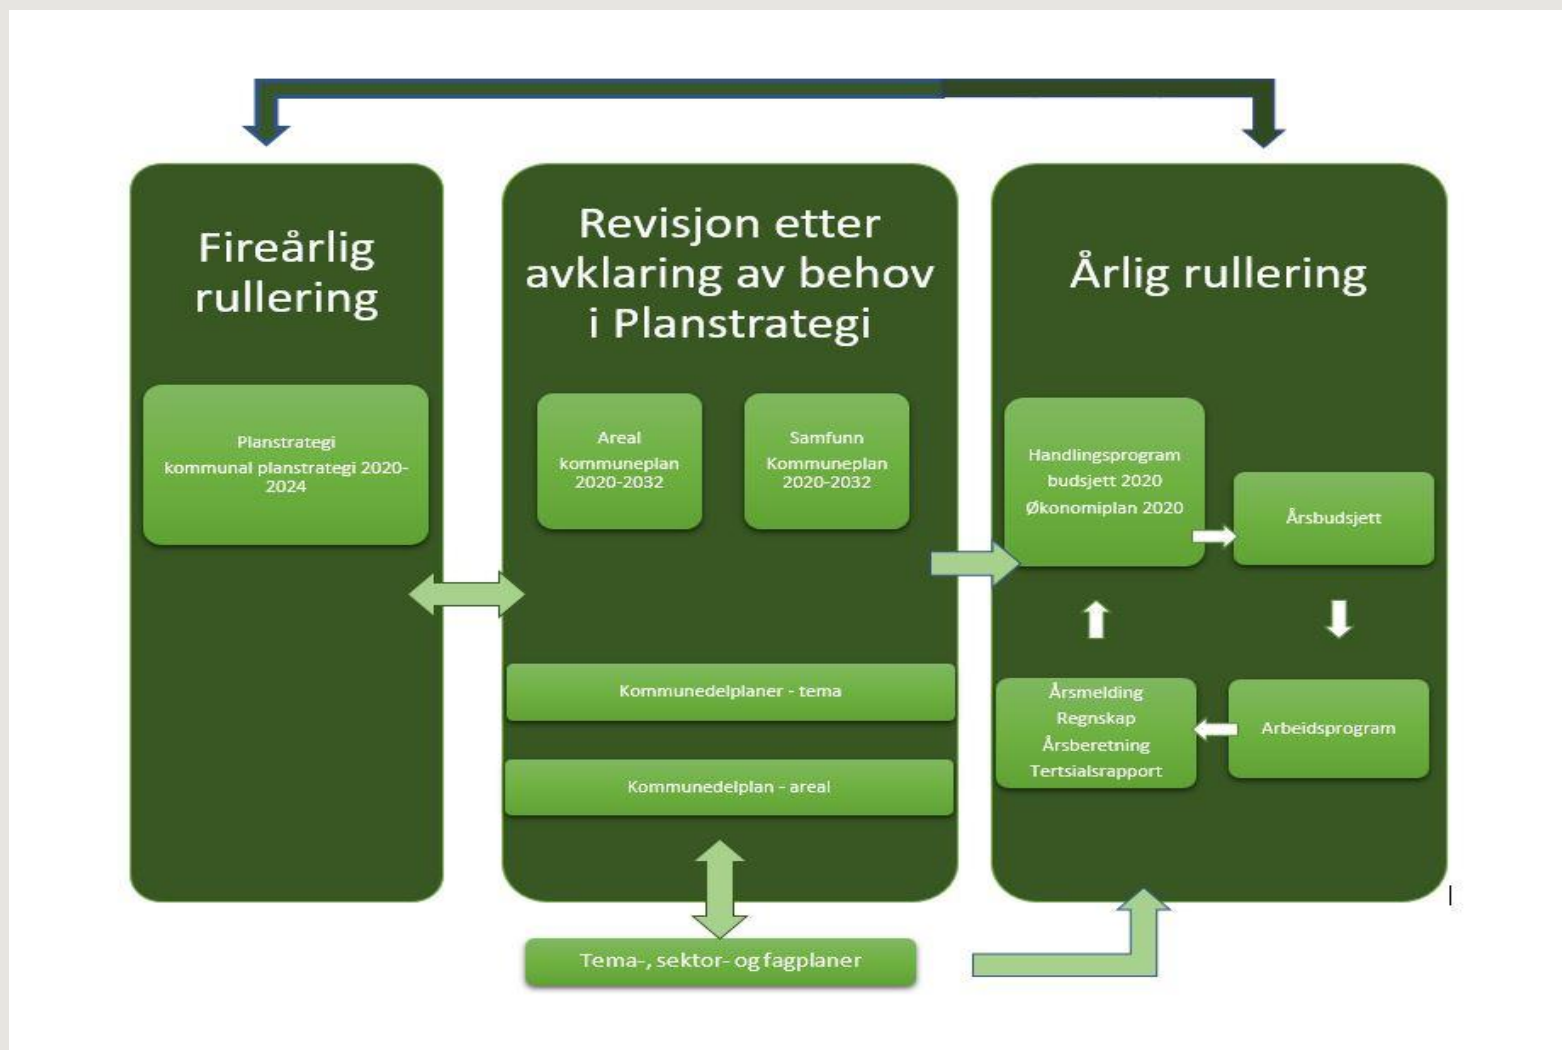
Fireårlig rullering

Planstrategi
kommunal planstrategi 2020-2024

Revisjon etter avklaring av behov i Planstrategi

Areal
kommuneplan
2020-2032

Samfunn
Kommuneplan
2020-2032

Kommunedelplaner - tema

Kommunedelplan - areal

Tema-, sektor- og fagplaner

Årlig rullering

Handlingsprogram
budsjett 2020
Økonomiplan 2020

Årsbudsjett

Arbeidsprogram

Årsmelding
Regnskap
Årsberetning
Tertsialsrapport